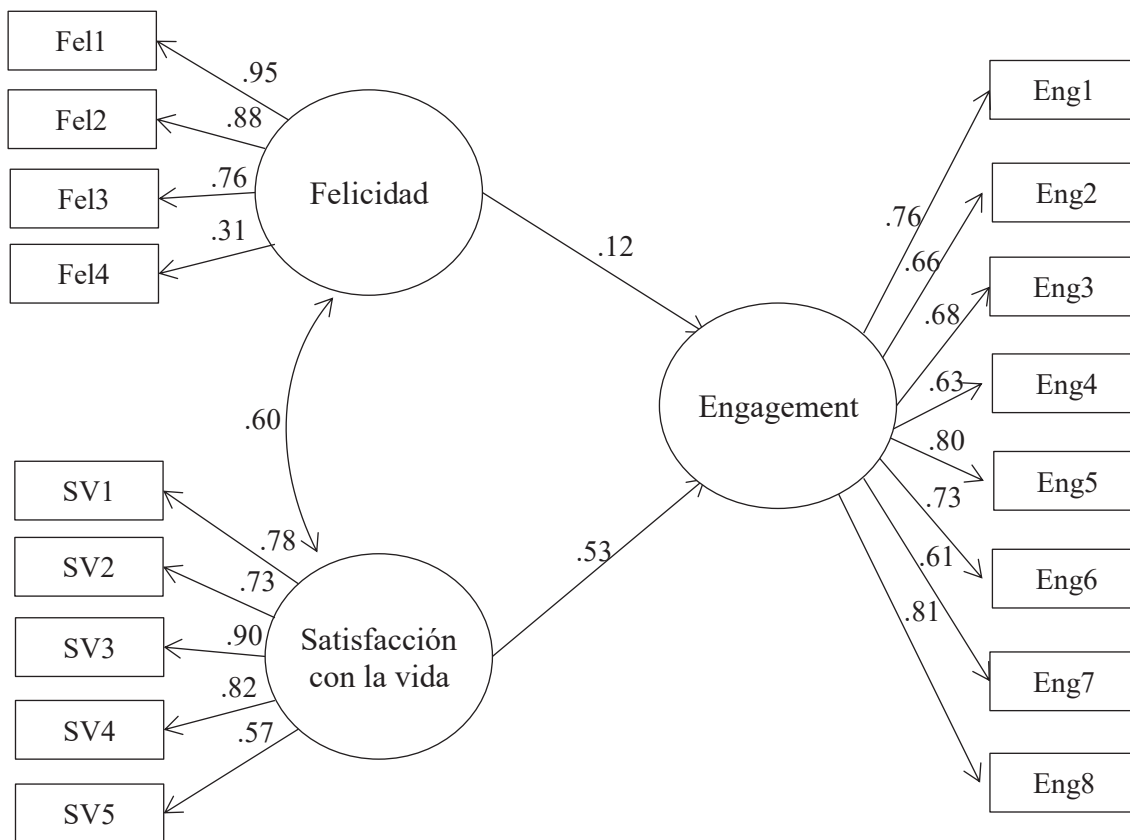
Fel1
.95
Fel2
.88
Fel3
.76
Felicidad
.31
Fel4
.12
.60
Engagement
SV1
.78
SV2
.73
.53
SV3
.90
Satisfacción con la vida
.82
SV4
.57
SV5
Eng1
.76
Eng2
.66
Eng3
.68
.63
Eng4
.80
Eng5
.73
.61
Eng6
.81
Eng7
Eng8